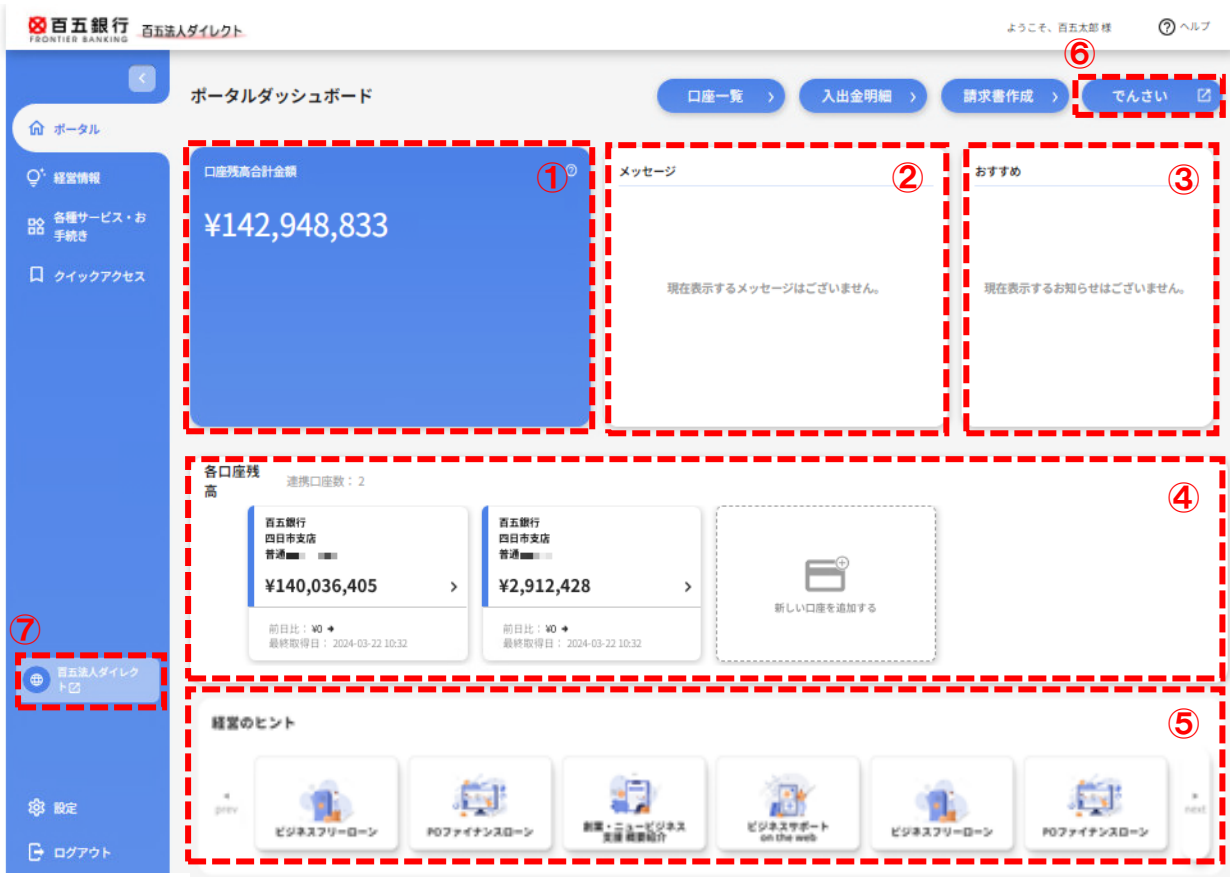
百五銀行
FRONTIER BANKING
百五法人ダイレクト

ようこそ、百五太郎 様
ヘルプ

ポータル
経営情報
各種サービス・お手続き
クイックアクセス

ポータルダッシュボード

口座一覧
入出金明細
請求書作成
でんさい
⑥

口座残高合計金額
①
¥142,948,833

メッセージ
②
現在表示するメッセージはございません。

おすすめ
③
現在表示するお知らせはございません。

各口座残高
連携口座数：2
④

百五銀行
四日市支店
普通
¥140,036,405
前日比：¥0
最終取得日：2024-03-22 10:32

百五銀行
四日市支店
普通
¥2,912,428
前日比：¥0
最終取得日：2024-03-22 10:32

新しい口座を追加する

⑦
百五法人ダイレクト

経営のヒント
⑤
prev
ビジネスフリーローン
POファイナンスローン
創業・ニュービジネス支援 融資紹介
ビジネスサポート on the web
ビジネスフリーローン
POファイナンスローン
next

設定
ログアウト